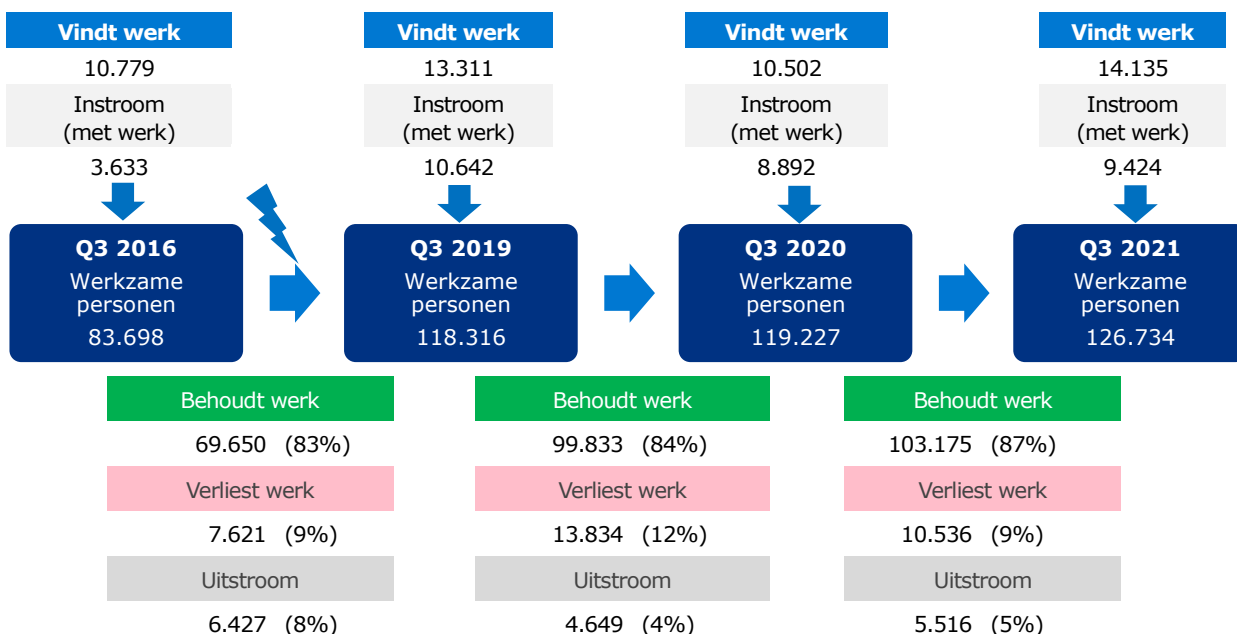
Vindt werk
10.779
Instroom (met werk)
3.633

Vindt werk
13.311
Instroom (met werk)
10.642

Vindt werk
10.502
Instroom (met werk)
8.892

Vindt werk
14.135
Instroom (met werk)
9.424

Q3 2016
Werkzame personen
83.698

Q3 2019
Werkzame personen
118.316

Q3 2020
Werkzame personen
119.227

Q3 2021
Werkzame personen
126.734

Behoudt werk
69.650 (83%)
Verliest werk
7.621 (9%)
Uitstroom
6.427 (8%)

Behoudt werk
99.833 (84%)
Verliest werk
13.834 (12%)
Uitstroom
4.649 (4%)

Behoudt werk
103.175 (87%)
Verliest werk
10.536 (9%)
Uitstroom
5.516 (5%)